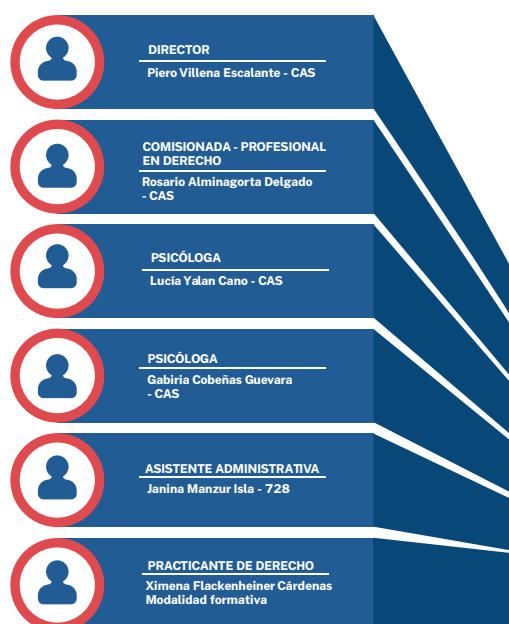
DIRECTOR
Piero Villena Escalante - CAS

COMISIONADA - PROFESIONAL EN DERECHO
Rosario Alminagorta Delgado - CAS

PSICÓLOGA
Lucía Yalan Cano - CAS

PSICÓLOGA
Gabiria Cobeñas Guevara - CAS

ASISTENTE ADMINISTRATIVA
Janina Manzur Isla - 728

PRACTICANTE DE DERECHO
Ximena Flackenheiner Cárdenas
Modalidad formativa